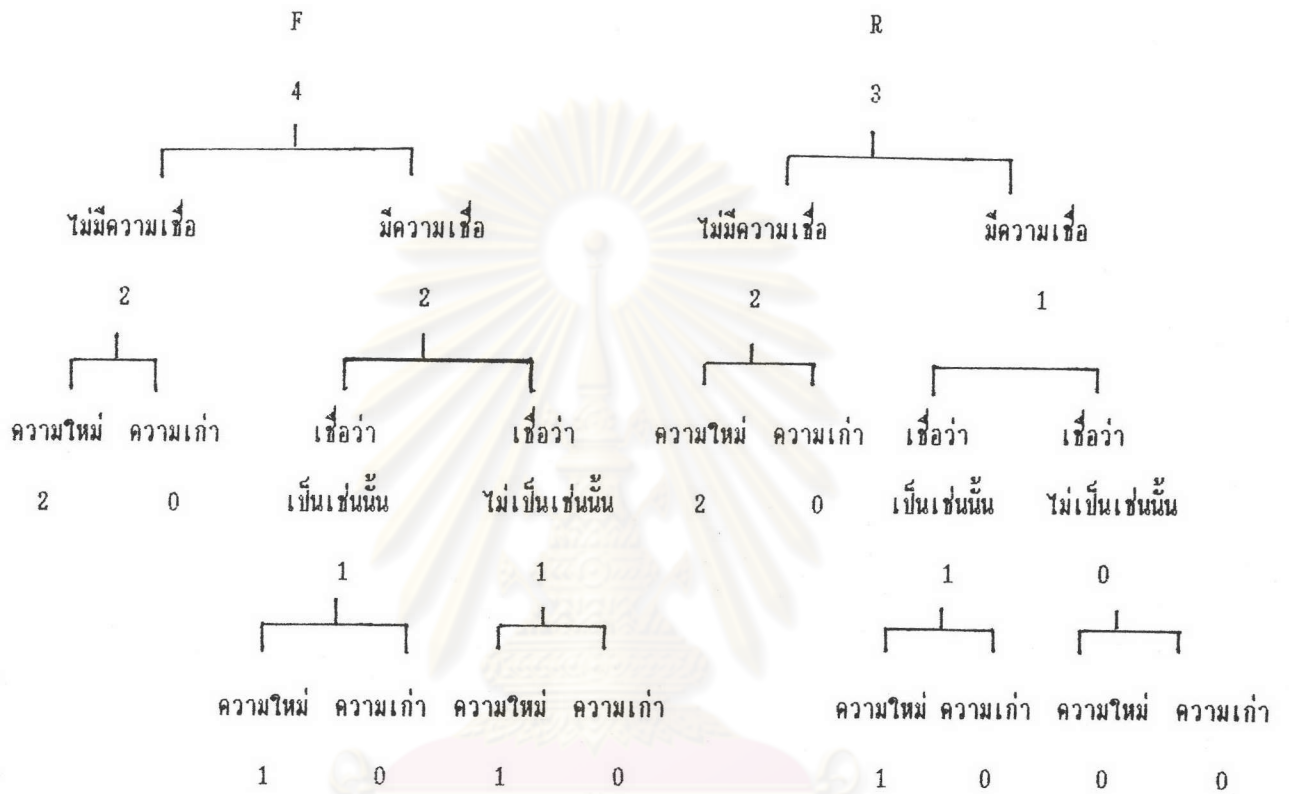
F

4

ไม่มีความเชื่อ มีความเชื่อ

2 2

ความใหม่ ความเก่า เชื่อว่าเป็นเช่นนั้น เชื่อว่าไม่เป็นเช่นนั้น

2 0 1 1

ความใหม่ ความเก่า ความใหม่ ความเก่า

1 0 1 0

R

3

ไม่มีความเชื่อ มีความเชื่อ

2 1

ความใหม่ ความเก่า เชื่อว่าเป็นเช่นนั้น เชื่อว่าไม่เป็นเช่นนั้น

2 0 1 0

ความใหม่ ความเก่า ความใหม่ ความเก่า

1 0 0 0